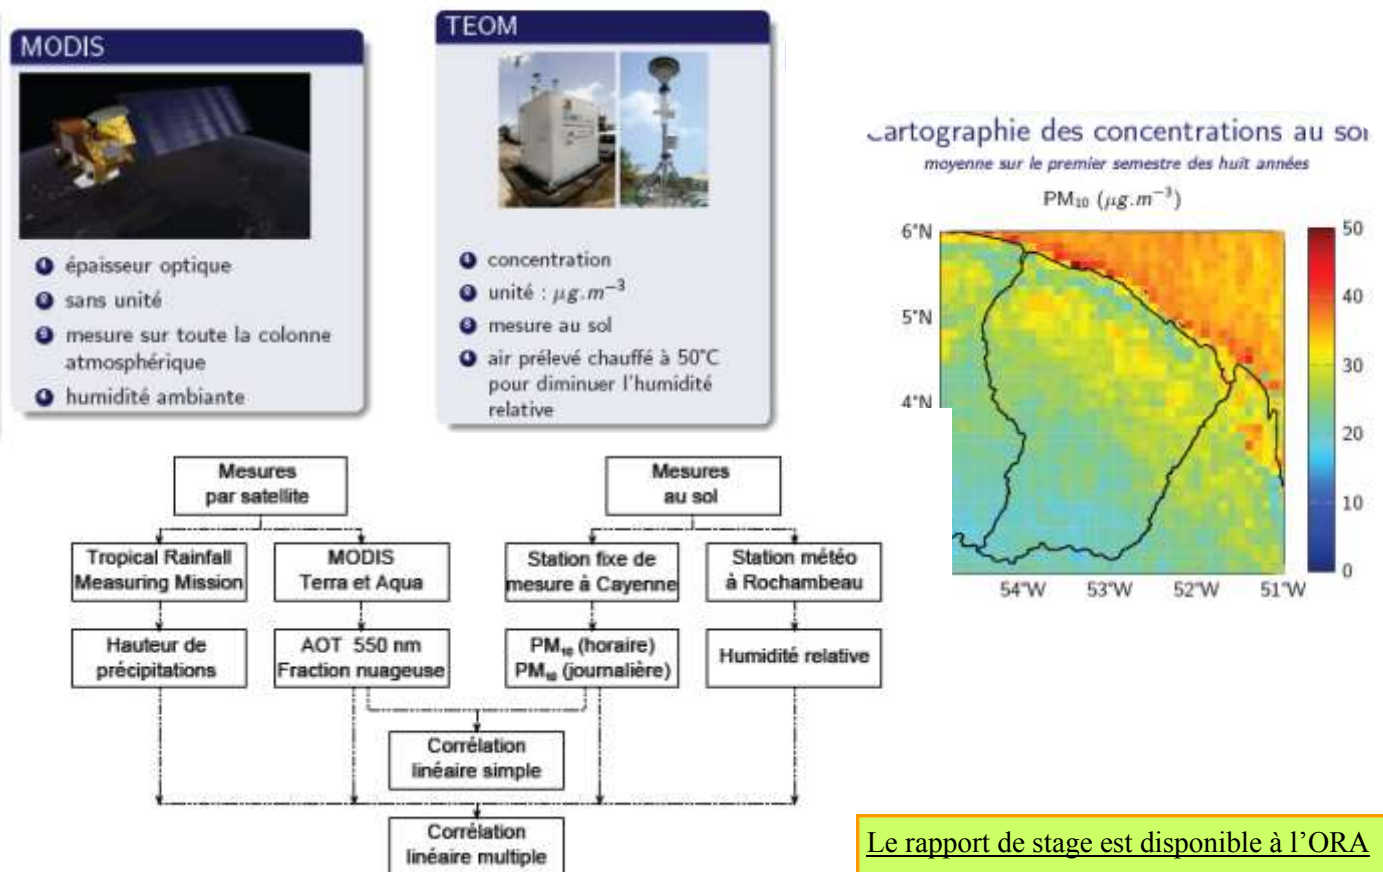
MODIS

épaisseur optique
sans unité
mesure sur toute la colonne atmosphérique
humidité ambiante

TEOM

concentration
unité : $\mu g.m^{-3}$
mesure au sol
air prélevé chauffé à 50°C pour diminuer l'humidité relative

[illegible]artographie des concentrations au so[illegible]
moyenne sur le premier semestre des huit années
PM$_{10}$ ($\mu g.m^{-3}$)

6°N
5°N
4°N
54°W 53°W 52°W 51°W
50
40
30
20
10
0

Mesures par satellite

Mesures au sol

Tropical Rainfall Measuring Mission

MODIS Terra et Aqua

Station fixe de mesure à Cayenne

Station météo à Rochambeau

Hauteur de précipitations

AOT 550 nm Fraction nuageuse

PM$_{10}$ (horaire) PM$_{10}$ (journalière)

Humidité relative

Corrélation linéaire simple

Corrélation linéaire multiple

Le rapport de stage est disponible à l'ORA